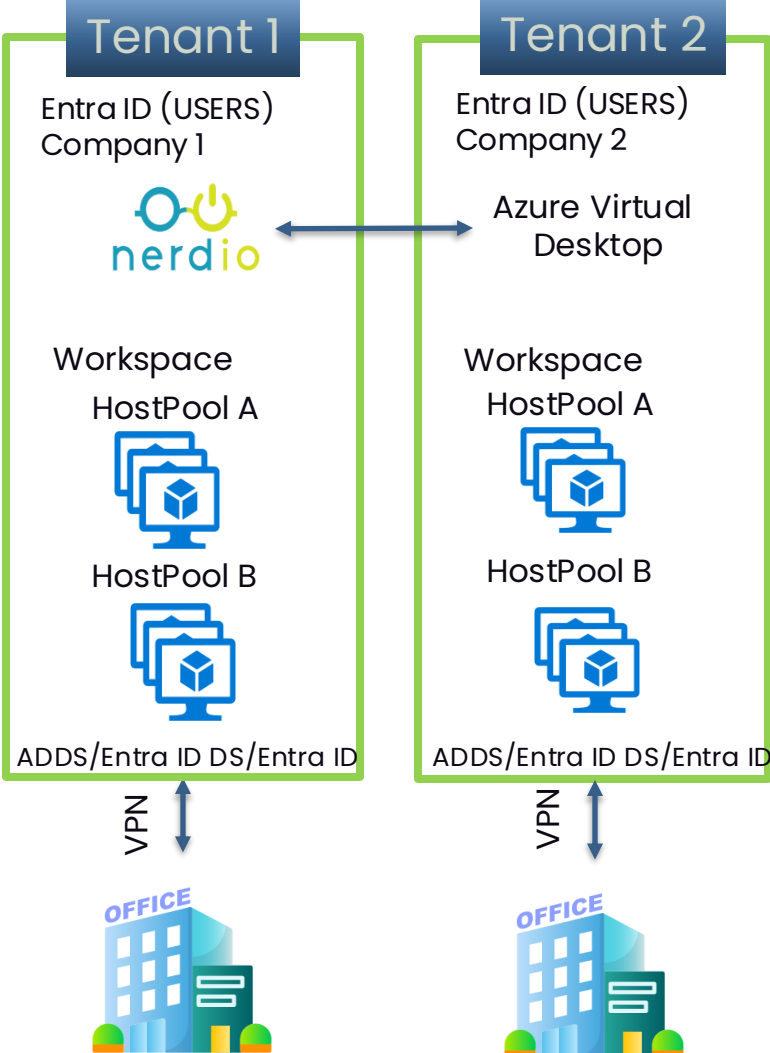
Tenant 1

Entra ID (USERS)
Company 1

nerdio

Workspace
HostPool A

HostPool B

ADDS/Entra ID DS/Entra ID

VPN

OFFICE

Tenant 2

Entra ID (USERS)
Company 2

Azure Virtual
Desktop

Workspace
HostPool A

HostPool B

ADDS/Entra ID DS/Entra ID

VPN

OFFICE